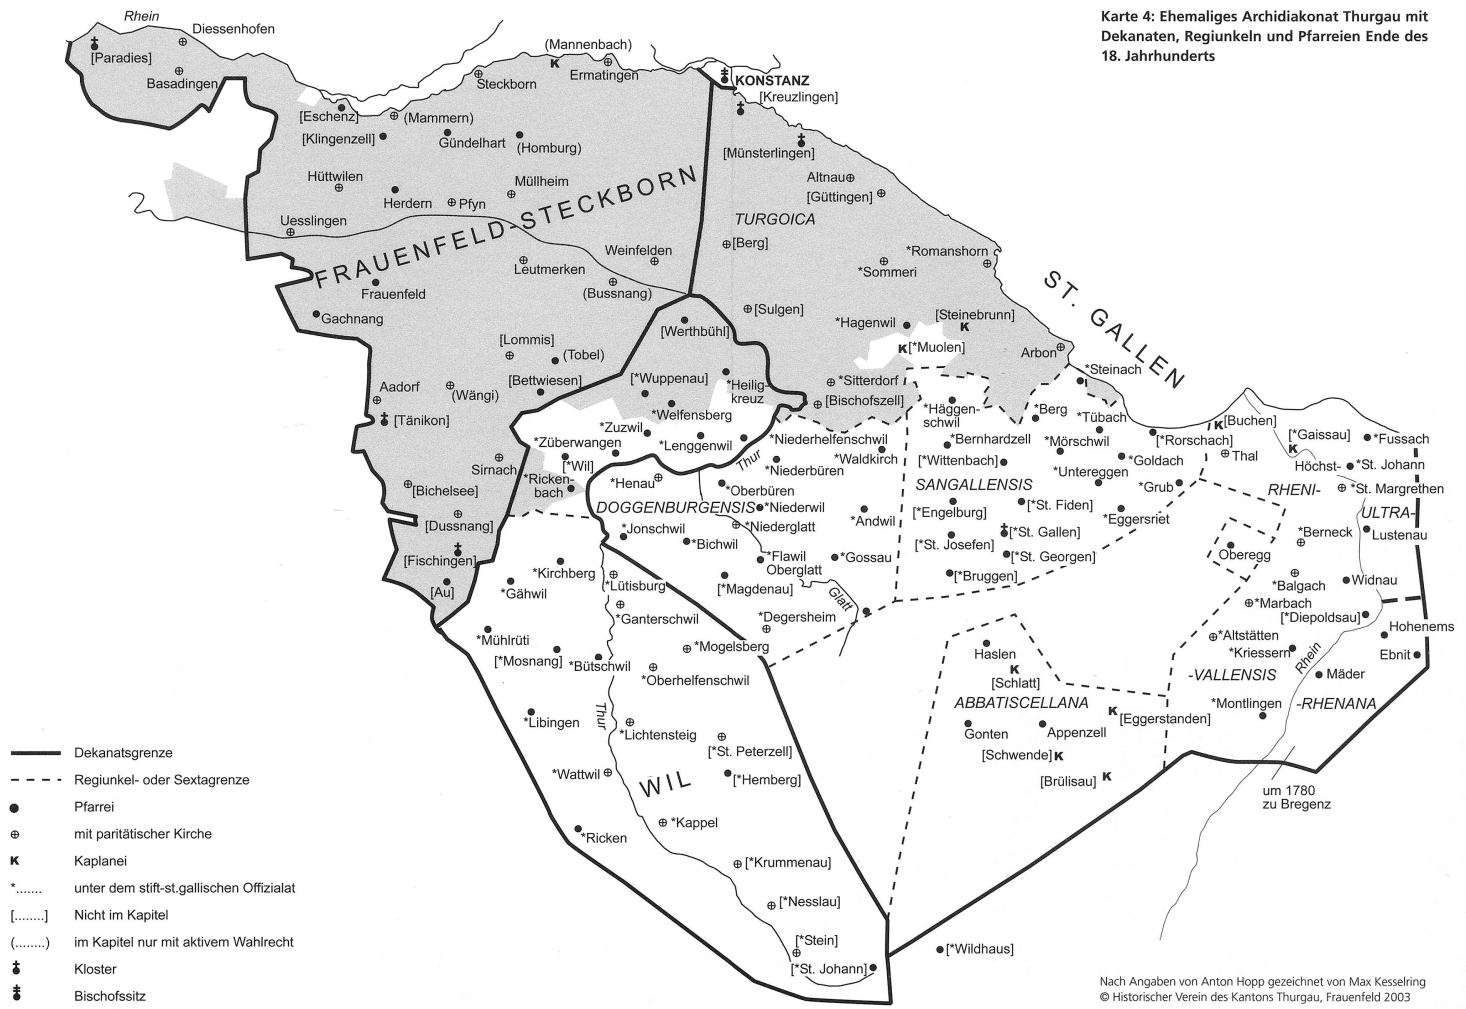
Karte 4: Ehemaliges Archidiakonat Thurgau mit Dekanaten, Regiunkeln und Pfarreien Ende des 18. Jahrhunderts

Rhein
Diessenhofen
[Paradies]
Basadingen
(Mannenbach)
Ermatingen
Steckborn
KONSTANZ
[Kreuzlingen]
[Eschenz]
(Mammern)
[Klingenzell]
Gündelhart
(Homburg)
[Münsterlingen]
Hüttwilen
Herdern
Pfyn
Müllheim
Altnau
[Güttingen]
Uesslingen
FRAUENFELD-STECKBORN
TURGOICA
[Berg]
Weinfelden
*Romanshorn
*Sommeri
Leutmerken
Frauenfeld
(Bussnang)
ST. GALLEN
[Sulgen]
Gachnang
[Werthbühl]
*Hagenwil
[Steinebrunn]
[*Muolen]
Arbon
[Lommis]
(Tobel)
*Steinach
[Bettwiesen]
[*Wuppenau]
*Heilig-kreuz
*Sitterdorf
[Bischofszell]
Aadorf
(Wängi)
*Welfensberg
*Häggen-schwil
*Berg
*Tübach
[Buchen]
[Tänikon]
*Zuzwil
*Lenggenwil
*Niederhelfenschwil
*Bernhardzell
*Mörschwil
[*Rorschach]
[*Gaissau]
*Fussach
*Züberwangen
[*Wil]
Thur
*Waldkirch
[*Wittenbach]
*Untereggen
*Goldach
Thal
Höchst-
*St. Johann
Sirnach
*Henau
*Niederbüren
*Rickenbach
SANGALLENSIS
*Grub
RHENI-
*St. Margrethen
[Bichelsee]
*Oberbüren
DOGGENBURGENSIS
*Niederwil
[*St. Fiden]
ULTRA-
[Dussnang]
*Niederglatt
*Andwil
[*Engelburg]
*Eggersriet
*Jonschwil
[*St. Gallen]
*Berneck
Lustenau
*Bichwil
[*St. Josefen]
[*St. Georgen]
Oberegg
[Fischingen]
*Flawil
Oberglatt
*Gossau
*Kirchberg
[*Lütisburg]
[*Bruggen]
*Balgach
Widnau
*Gähwil
[*Magdenau]
[Au]
*Ganterschwil
*Marbach
Glatt
*Degersheim
[*Diepoldsau]
*Altstätten
Hohenems
*Mühlrüti
*Mogelsberg
Haslen
*Kriessern
Ebnit
[*Mosnang]
*Bütschwil
[Schlatt]
Rhein
*Oberhelfenschwil
Mäder
-VALLENSIS
ABBATISCELLANA
*Montlingen
-RHENANA
*Libingen
[Eggerstanden]
Thur
*Lichtensteig
Gonten
Appenzell
[*St. Peterzell]
[Schwende]
*Wattwil
[*Hemberg]
WIL
[Brülisau]
um 1780 zu Bregenz
*Kappel
*Ricken
[*Krummenau]
[*Nesslau]
[*Stein]
[*St. Johann]
[*Wildhaus]

Dekanatsgrenze
Regiunkel- oder Sextagrenze
Pfarrei
mit paritätischer Kirche
Kaplanei
*....... unter dem stift-st.gallischen Offizialat
[.......] Nicht im Kapitel
(.......) im Kapitel nur mit aktivem Wahlrecht
Kloster
Bischofssitz

Nach Angaben von Anton Hopp gezeichnet von Max Kesselring
© Historischer Verein des Kantons Thurgau, Frauenfeld 2003